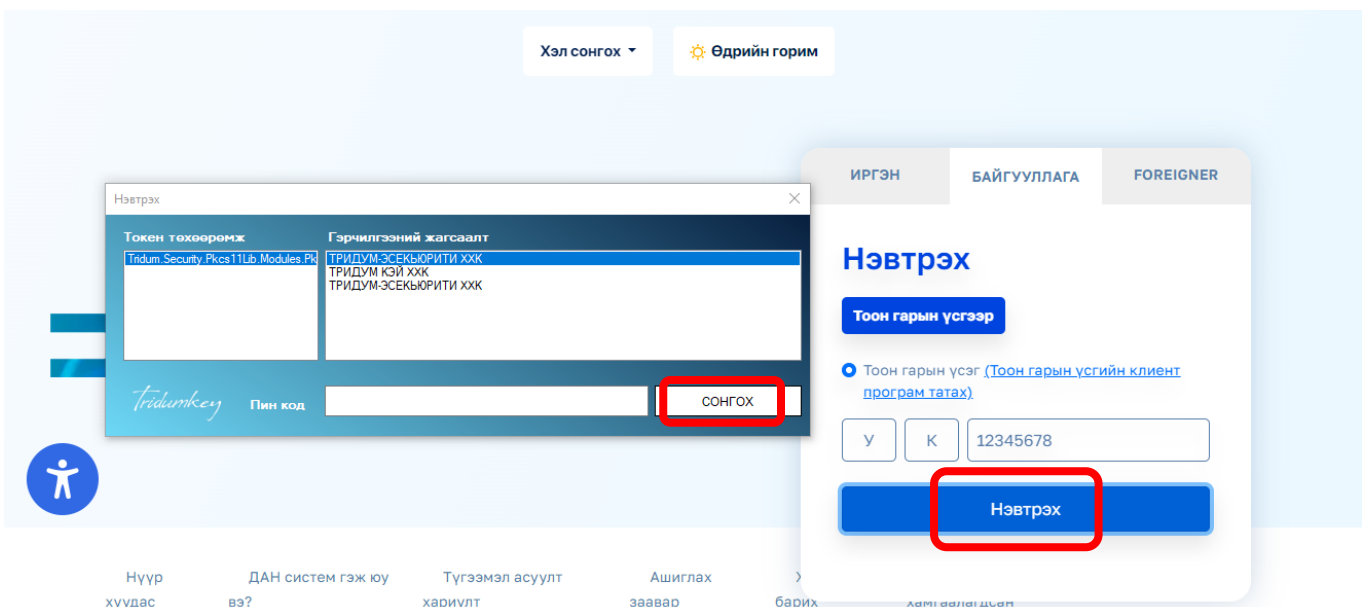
Хэл сонгох ▾ Өдрийн горим

Нэвтрэх

Токен төхөөрөмж

Tridum.Security.Pkcs11Lib.Modules.Pk

Гэрчилгээний жагсаалт

ТРИДУМ-ЭСЕКЬЮРИТИ ХХК
ТРИДУМ КЭЙ ХХК
ТРИДУМ-ЭСЕКЬЮРИТИ ХХК

Tridumkey

Пин код

СОНГОХ

ИРГЭН

БАЙГУУЛЛАГА

FOREIGNER

Нэвтрэх

Тоон гарын үсгээр

Тоон гарын үсэг (Тоон гарын үсгийн клиент програм татах)

У

К

12345678

Нэвтрэх

Нүүр хуудас

ДАН систем гэж юу вэ?

Түгээмэл асуулт хариулт

Ашиглах заавар

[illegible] барих

хамгаалагдсан